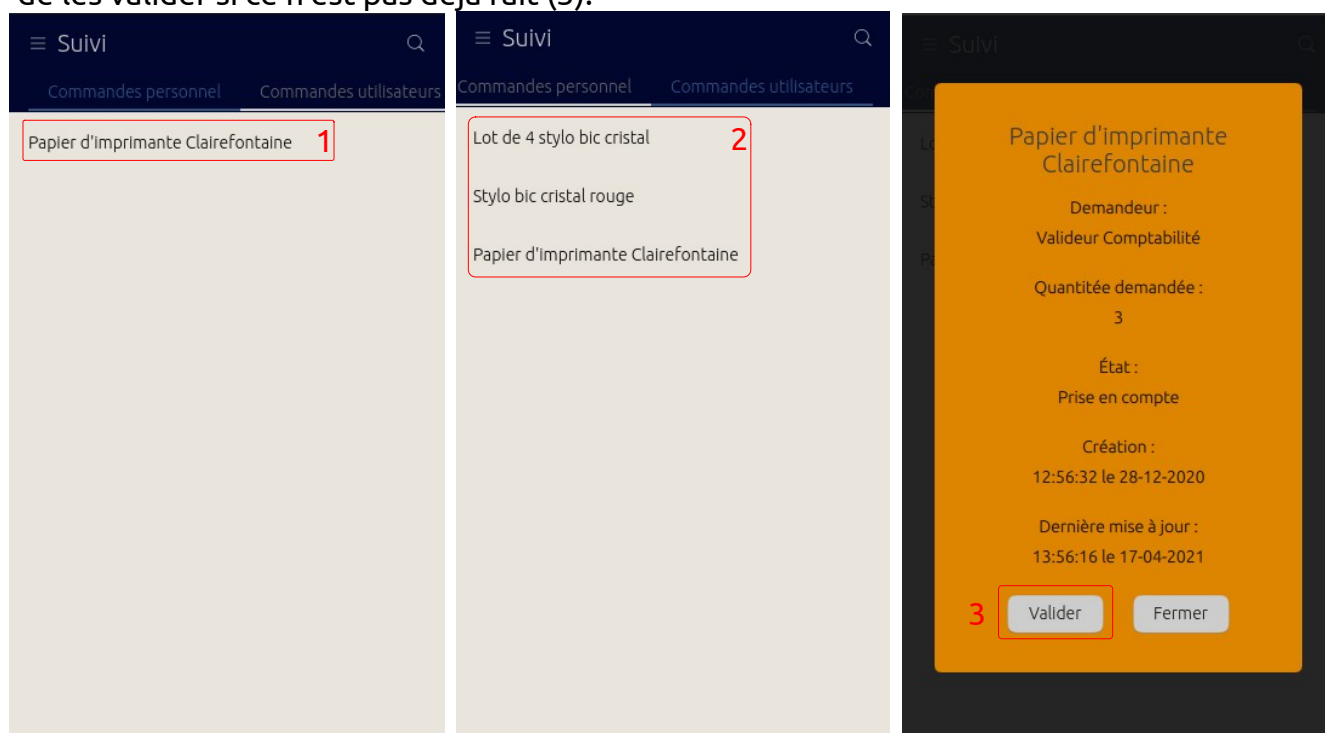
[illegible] de les valider si ce n'est pas déjà fait (3).

Suivi

Commandes personnel
Commandes utilisateurs

Papier d'imprimante Clairefontaine 1

Suivi

Commandes personnel
Commandes utilisateurs

Lot de 4 stylo bic cristal 2

Stylo bic cristal rouge

Papier d'imprimante Clairefontaine

Suivi

Papier d'imprimante Clairefontaine

Demandeur :
Valideur Comptabilité

Quantitée demandée :
3

État :
Prise en compte

Création :
12:56:32 le 28-12-2020

Dernière mise à jour :
13:56:16 le 17-04-2021

3 Valider
Fermer